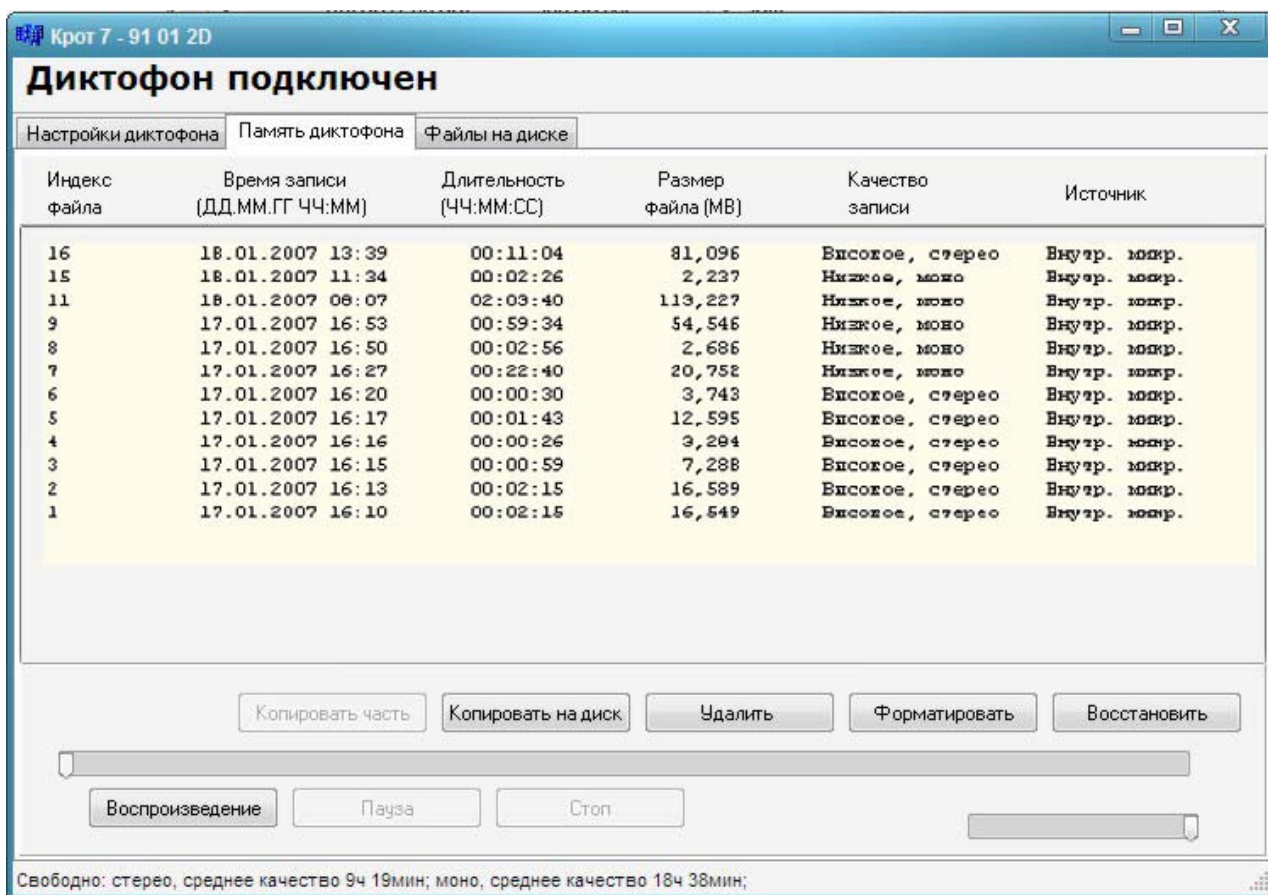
Крот 7 - 91 01 2D

Диктофон подключен

Настройки диктофона | Память диктофона | Файлы на диске

| Индекс файла | Время записи (ДД.ММ.ГГ ЧЧ:ММ) | Длительность (ЧЧ:ММ:СС) | Размер файла (MB) | Качество записи | Источник |
|---|---|---|---|---|---|
| 16 | 18.01.2007 13:39 | 00:11:04 | 81,096 | Высокое, стерео | Внутр. микр. |
| 15 | 18.01.2007 11:34 | 00:02:26 | 2,237 | Низкое, моно | Внутр. микр. |
| 11 | 18.01.2007 08:07 | 02:03:40 | 113,227 | Низкое, моно | Внутр. микр. |
| 9 | 17.01.2007 16:53 | 00:59:34 | 54,546 | Низкое, моно | Внутр. микр. |
| 8 | 17.01.2007 16:50 | 00:02:56 | 2,686 | Низкое, моно | Внутр. микр. |
| 7 | 17.01.2007 16:27 | 00:22:40 | 20,752 | Низкое, моно | Внутр. микр. |
| 6 | 17.01.2007 16:20 | 00:00:30 | 3,743 | Высокое, стерео | Внутр. микр. |
| 5 | 17.01.2007 16:17 | 00:01:43 | 12,595 | Высокое, стерео | Внутр. микр. |
| 4 | 17.01.2007 16:16 | 00:00:26 | 3,284 | Высокое, стерео | Внутр. микр. |
| 3 | 17.01.2007 16:15 | 00:00:59 | 7,288 | Высокое, стерео | Внутр. микр. |
| 2 | 17.01.2007 16:13 | 00:02:15 | 16,589 | Высокое, стерео | Внутр. микр. |
| 1 | 17.01.2007 16:10 | 00:02:15 | 16,549 | Высокое, стерео | Внутр. микр. |

Копировать часть | Копировать на диск | Удалить | Форматировать | Восстановить

Воспроизведение | Пауза | Стоп

Свободно: стерео, среднее качество 9ч 19мин; моно, среднее качество 18ч 38мин;